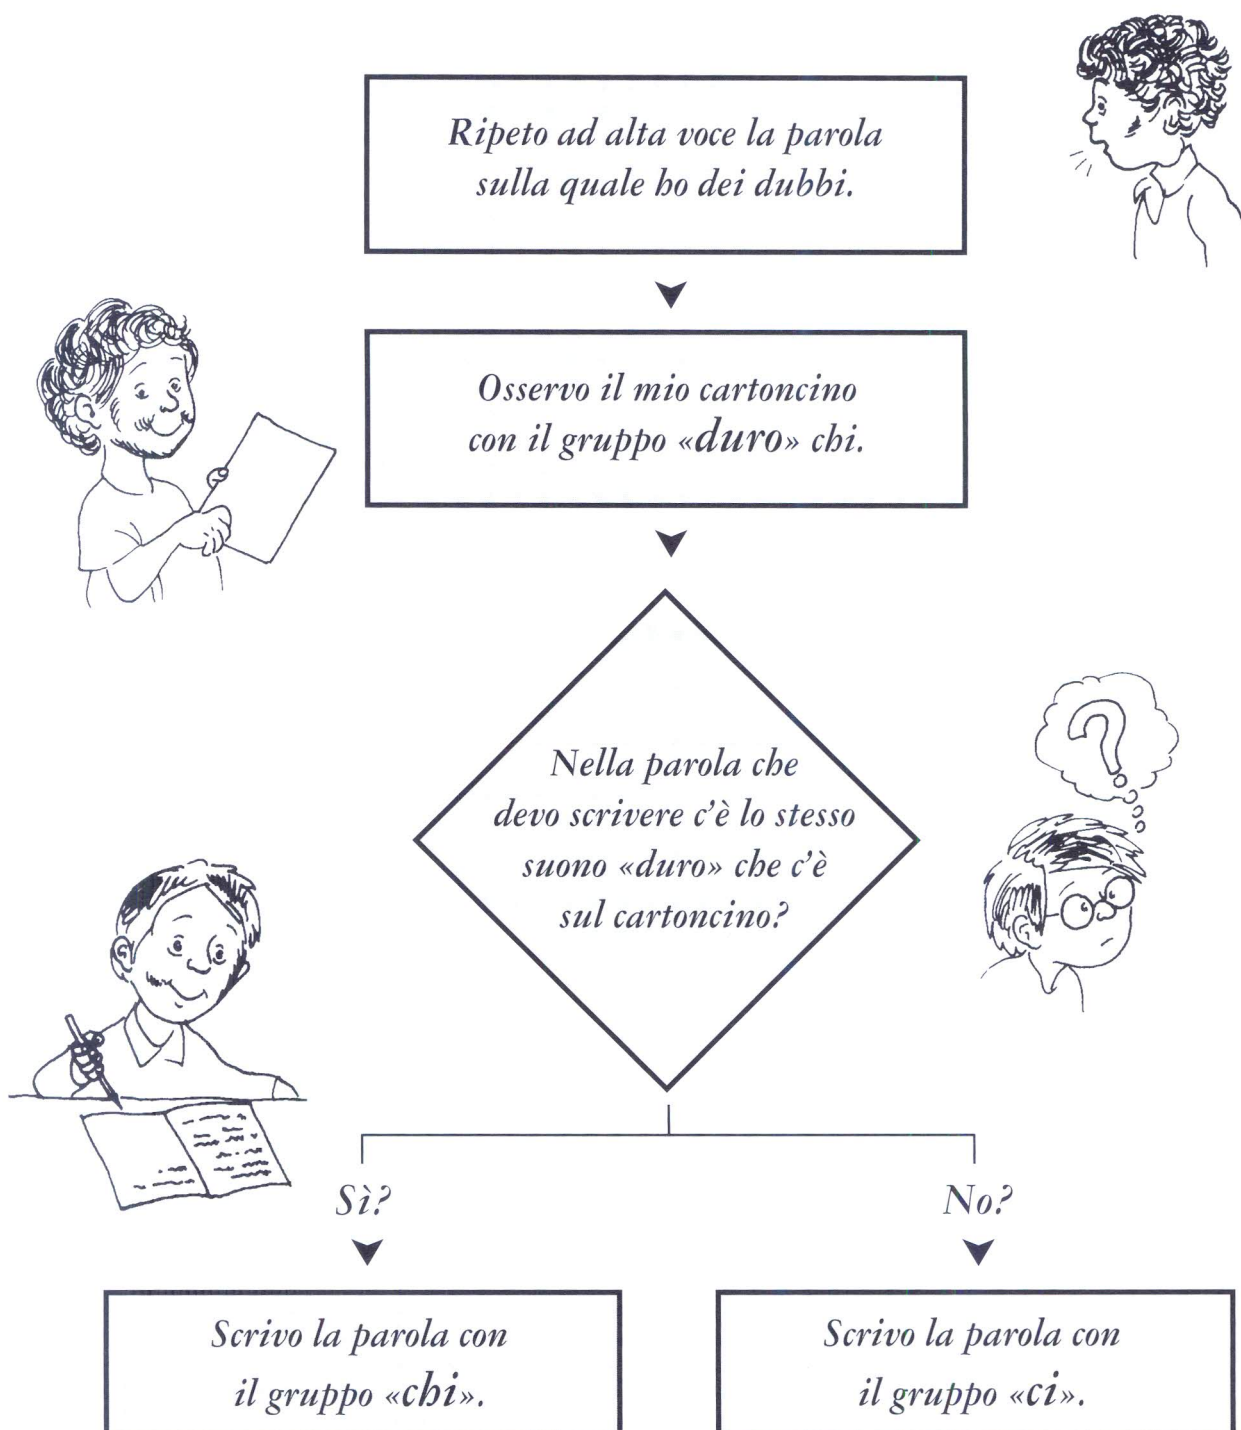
Ripeto ad alta voce la parola sulla quale ho dei dubbi.

Osservo il mio cartoncino con il gruppo «duro» chi.

Nella parola che devo scrivere c'è lo stesso suono «duro» che c'è sul cartoncino?

Sì?

No?

Scrivo la parola con il gruppo «chi».

Scrivo la parola con il gruppo «ci».